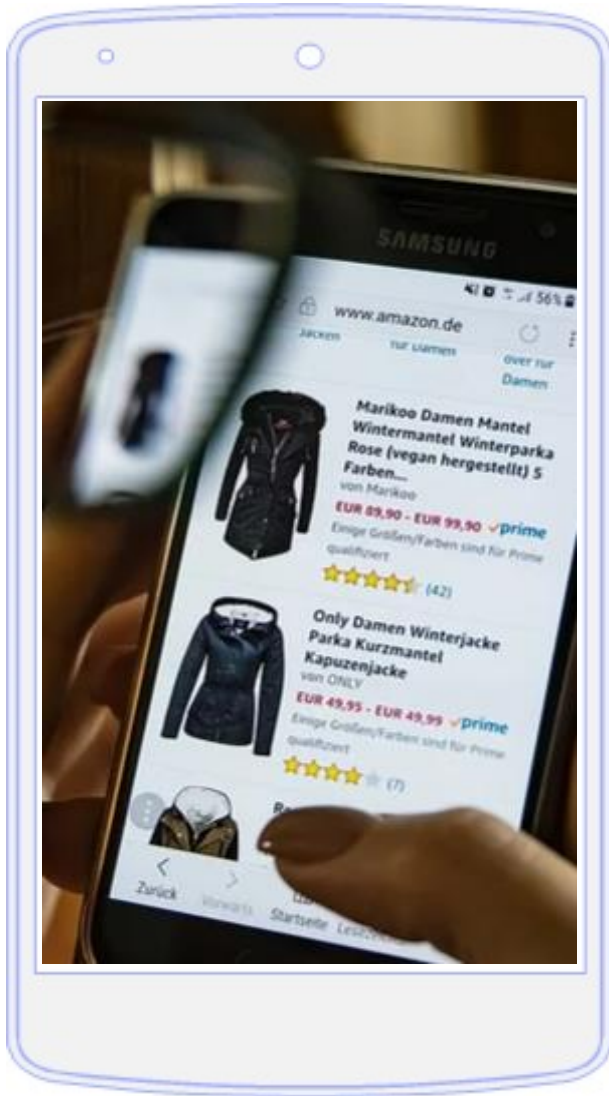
SAMSUNG

56%

www.amazon.de

Jacken

für Damen

over für Damen

Marikoo Damen Mantel Wintermantel Winterparka Rose (vegan hergestellt) 5 Farben...

von Marikoo

EUR 89,90 - EUR 99,90 ✓prime

Einige Größen/Farben sind für Prime qualifiziert

(42)

Only Damen Winterjacke Parka Kurzmantel Kapuzenjacke

von ONLY

EUR 49,95 - EUR 49,99 ✓prime

Einige Größen/Farben sind für Prime qualifiziert

(7)

Zurück

Vorwärts

Startseite

Lesezeichen